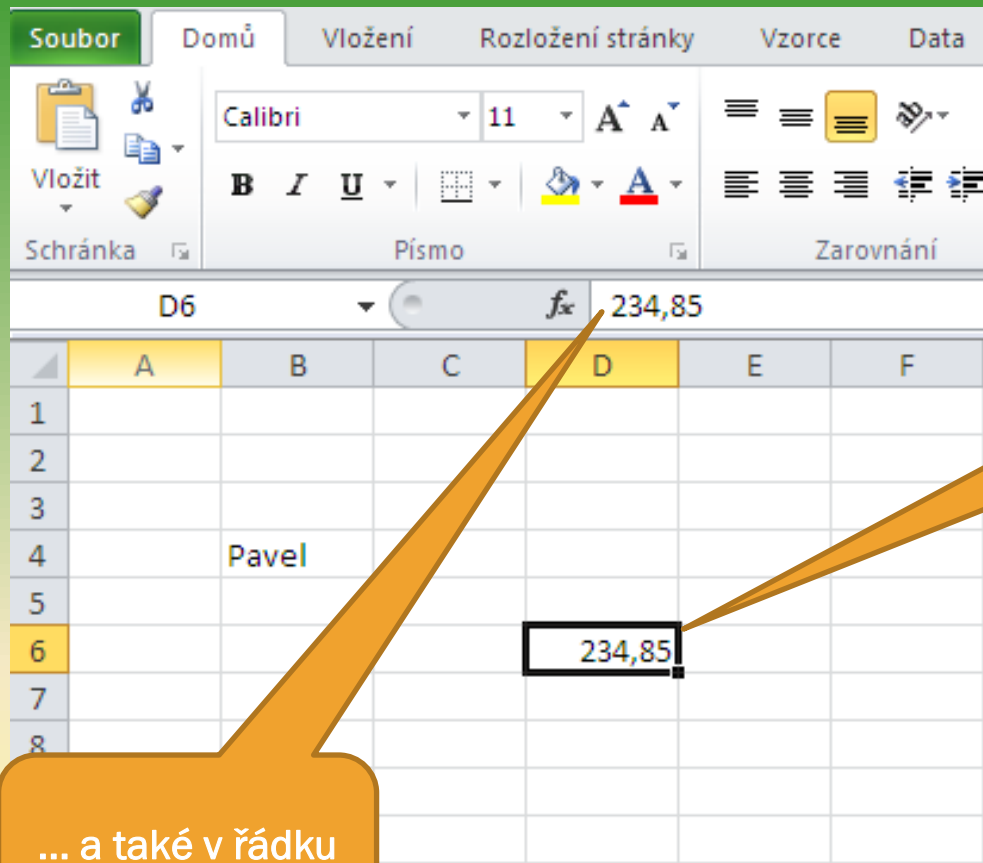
Soubor Domů Vložení Rozložení stránky Vzorce Data

Vložit

Calibri 11

B I U

Schránka Písmo Zarovnání

D6 $f_x$ 234,85

| | A | B | C | D | E | F |
|---|---|---|---|---|---|---|
| 1 | | | | | | |
| 2 | | | | | | |
| 3 | | | | | | |
| 4 | | Pavel | | | | |
| 5 | | | | | | |
| 6 | | | | 234,85 | | |
| 7 | | | | | | |
| 8 | | | | | | |

… a také v řádku